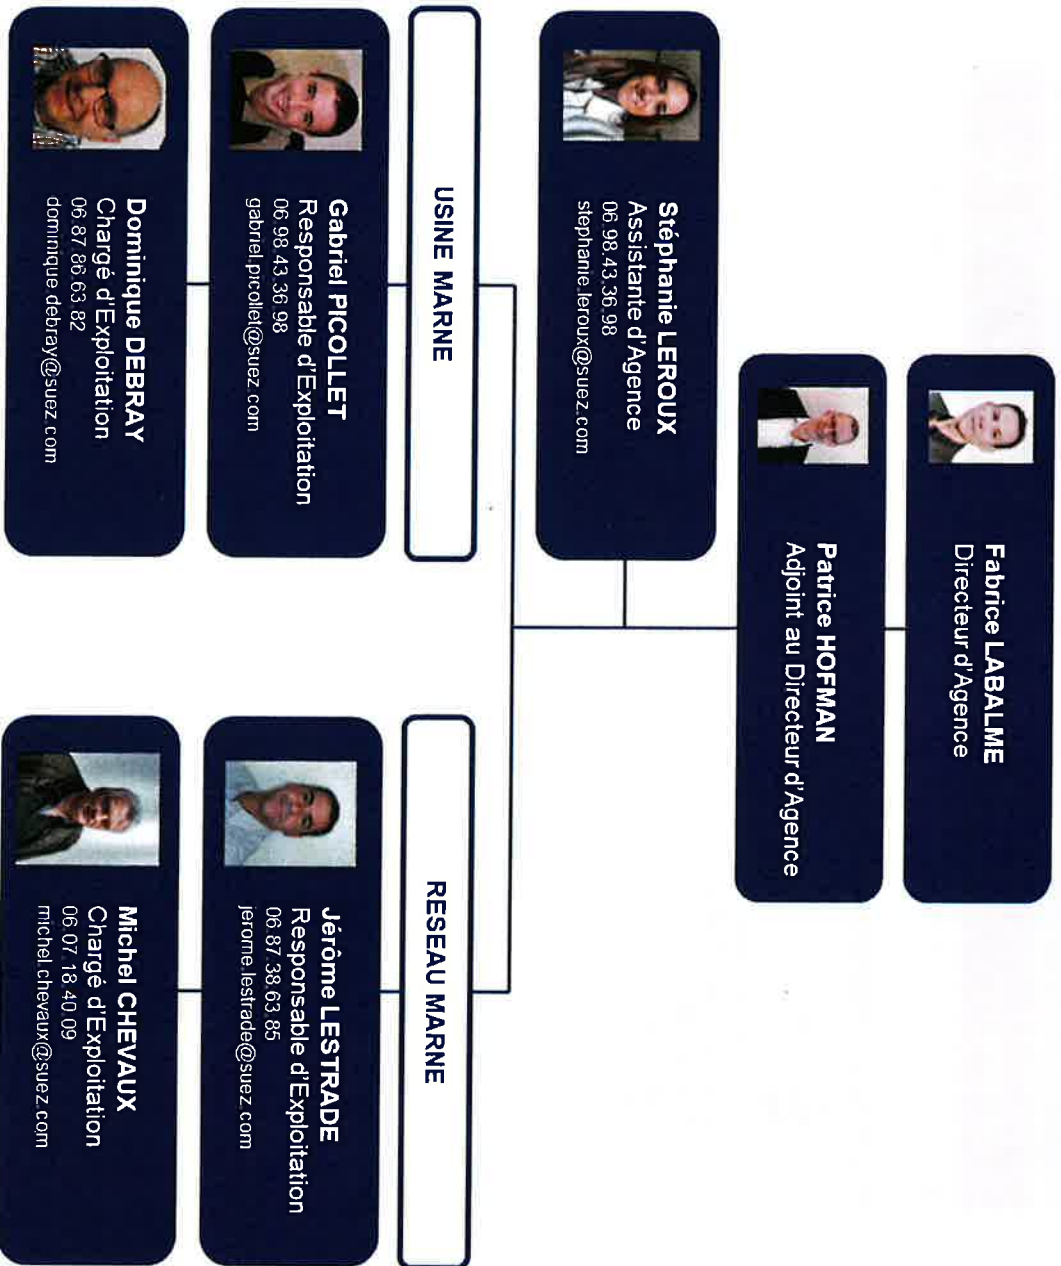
Fabrice LABALME
Directeur d'Agence

Patrice HOFMAN
Adjoint au Directeur d'Agence

Stéphanie LEROUX
Assistante d'Agence
06 98 43 36 98
stephanie.leroux@suez.com

USINE MARNE

Gabriel PICOLLET
Responsable d'Exploitation
06 98 43 36 98
gabriel.picollet@suez.com

Dominique DEBRAY
Chargé d'Exploitation
06 87 86 63 82
dominique.debray@suez.com

RESEAU MARNE

Jérôme LESTRADE
Responsable d'Exploitation
06 87 38 63 85
jerome.lestrade@suez.com

Michel CHEVAUX
Chargé d'Exploitation
06 07 18 40 09
michel.chevaux@suez.com